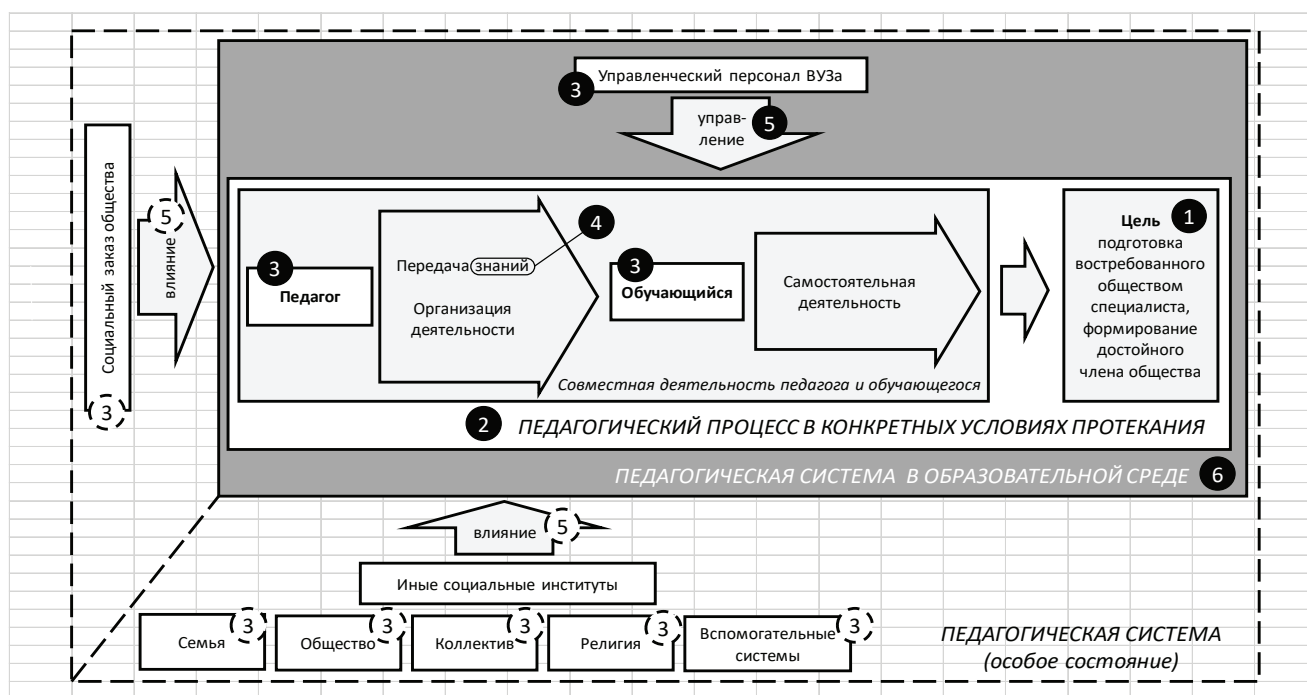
3 Управленческий персонал ВУЗа

управление 5

Социальный заказ общества 3

5 влияние

3 Педагог

Передача знаний 4

Организация деятельности

3 Обучающийся

Самостоятельная деятельность

Совместная деятельность педагога и обучающегося

Цель 1 подготовка востребованного обществом специалиста, формирование достойного члена общества

2 ПЕДАГОГИЧЕСКИЙ ПРОЦЕСС В КОНКРЕТНЫХ УСЛОВИЯХ ПРОТЕКАНИЯ

ПЕДАГОГИЧЕСКАЯ СИСТЕМА В ОБРАЗОВАТЕЛЬНОЙ СРЕДЕ 6

влияние 5

Иные социальные институты

Семья 3

Общество 3

Коллектив 3

Религия 3

Вспомогательные системы 3

ПЕДАГОГИЧЕСКАЯ СИСТЕМА (особое состояние)